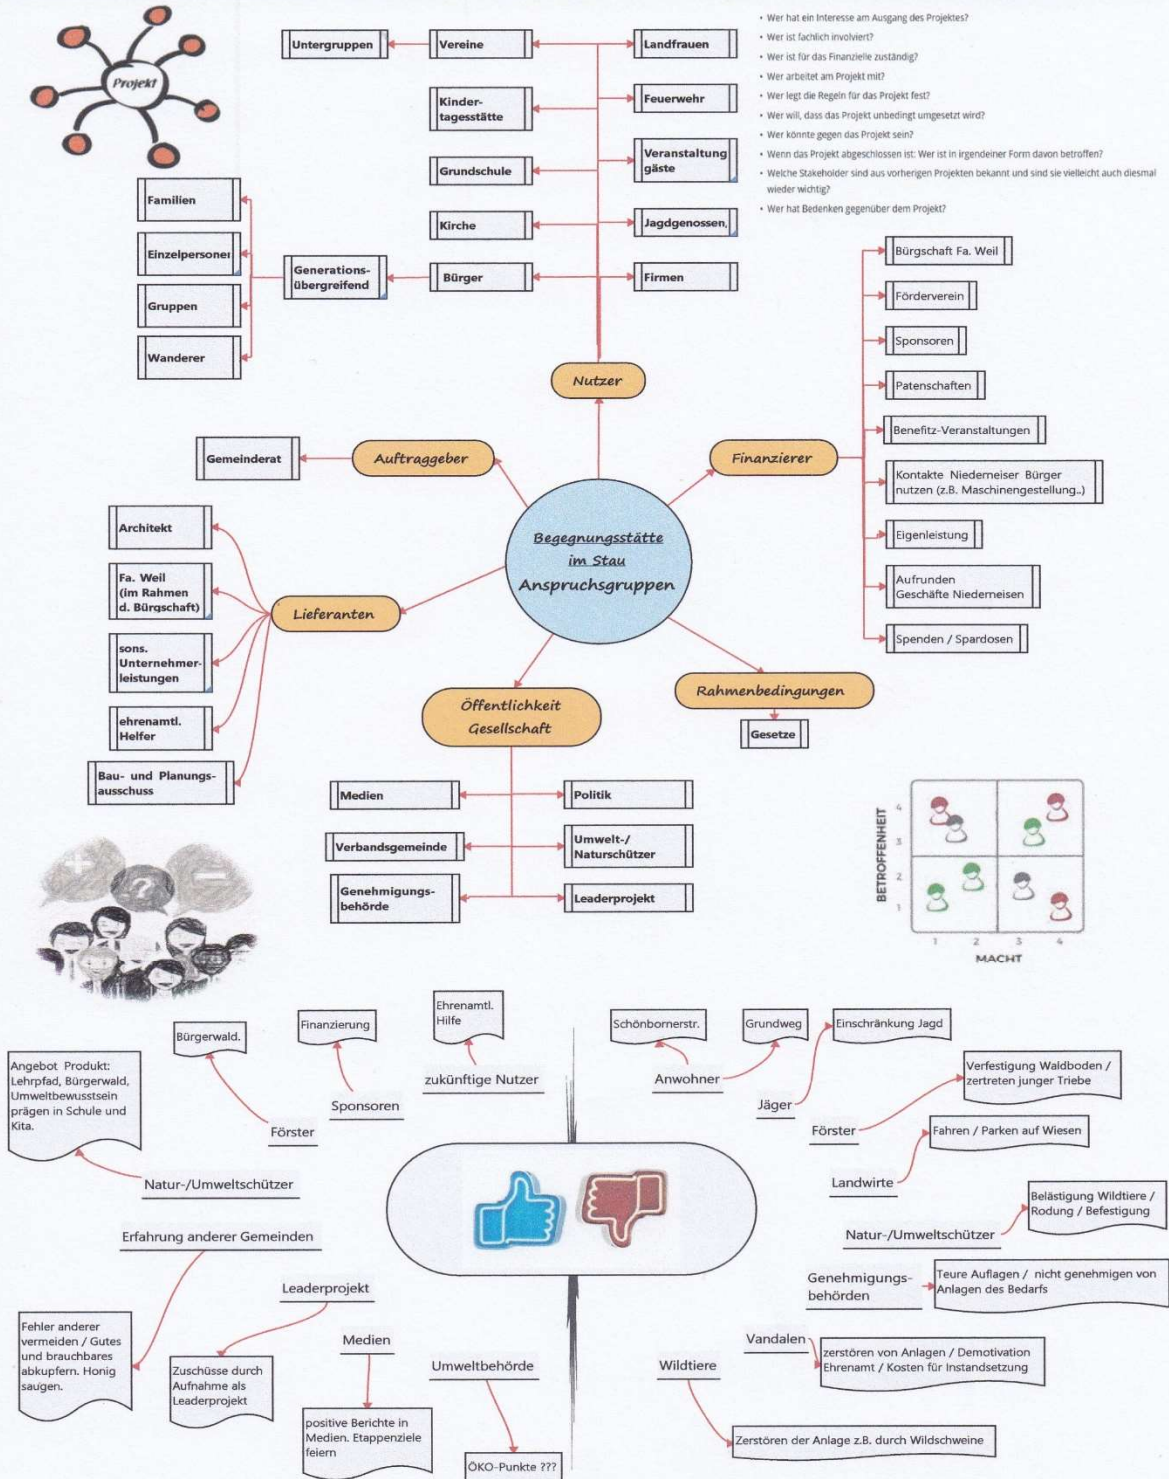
Projekt

- Wer hat ein Interesse am Ausgang des Projektes?
- Wer ist fachlich involviert?
- Wer ist für das Finanzielle zuständig?
- Wer arbeitet am Projekt mit?
- Wer legt die Regeln für das Projekt fest?
- Wer will, dass das Projekt unbedingt umgesetzt wird?
- Wer könnte gegen das Projekt sein?
- Wenn das Projekt abgeschlossen ist: Wer ist in irgendeiner Form davon betroffen?
- Welche Stakeholder sind aus vorherigen Projekten bekannt und sind sie vielleicht auch diesmal wieder wichtig?
- Wer hat Bedenken gegenüber dem Projekt?

Untergruppen
Vereine
Landfrauen
Kindertagesstätte
Feuerwehr
Grundschule
Veranstaltung gäste
Kirche
Jagdgenossen,
Familien
Einzelpersonen
Gruppen
Wanderer
Generationsübergreifend
Bürger
Firmen
Nutzer

Bürgschaft Fa. Weil
Förderverein
Sponsoren
Patenschaften
Benefitz-Veranstaltungen
Kontakte Niederneiser Bürger nutzen (z.B. Maschinengestellung..)
Eigenleistung
Aufrunden Geschäfte Niederneisen
Spenden / Spardosen
Finanzierer

Gemeinderat
Auftraggeber

Begegnungsstätte im Stau Anspruchsgruppen

Architekt
Fa. Weil (im Rahmen d. Bürgschaft)
sons. Unternehmerleistungen
ehrenamtl. Helfer
Bau- und Planungsausschuss
Lieferanten

Öffentlichkeit Gesellschaft
Rahmenbedingungen
Gesetze

Medien
Politik
Verbandsgemeinde
Umwelt-/ Naturschützer
Genehmigungsbehörde
Leaderprojekt

BETROFFENHEIT
4
3
2
1
1 2 3 4
MACHT

Bürgerwald.
Finanzierung
Ehrenamtl. Hilfe
Angebot Produkt: Lehrpfad, Bürgerwald, Umweltbewusstsein prägen in Schule und Kita.
Förster
Sponsoren
zukünftige Nutzer
Natur-/Umweltschützer
Erfahrung anderer Gemeinden
Leaderprojekt
Fehler anderer vermeiden / Gutes und brauchbares abkupfern. Honig saugen.
Zuschüsse durch Aufnahme als Leaderprojekt
Medien
positive Berichte in Medien. Etappenziele feiern
Umweltbehörde
ÖKO-Punkte ???

Schönbornerstr.
Grundweg
Einschränkung Jagd
Anwohner
Jäger
Verfestigung Waldboden / zertreten junger Triebe
Förster
Fahren / Parken auf Wiesen
Landwirte
Belästigung Wildtiere / Rodung / Befestigung
Natur-/Umweltschützer
Genehmigungsbehörden
Teure Auflagen / nicht genehmigen von Anlagen des Bedarfs
Vandalen
zerstören von Anlagen / Demotivation Ehrenamt / Kosten für Instandsetzung
Wildtiere
Zerstören der Anlage z.B. durch Wildschweine